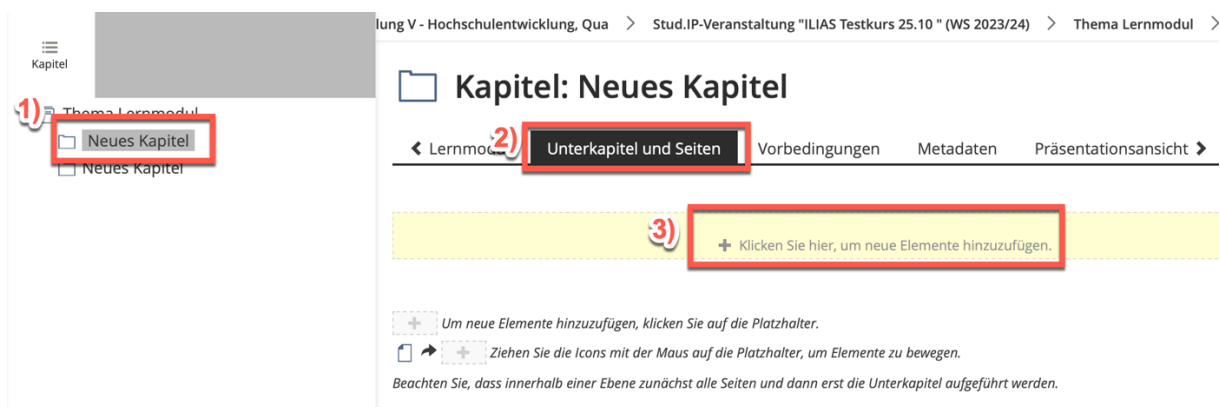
Kapitel

lung V - Hochschulentwicklung, Qua > Stud.IP-Veranstaltung "ILIAS Testkurs 25.10 " (WS 2023/24) > Thema Lernmodul >

1) Thema Lernmodul
Neues Kapitel
Neues Kapitel

Kapitel: Neues Kapitel

< Lernmod 2) Unterkapitel und Seiten Vorbedingungen Metadaten Präsentationsansicht >

3) + Klicken Sie hier, um neue Elemente hinzuzufügen.

+ Um neue Elemente hinzuzufügen, klicken Sie auf die Platzhalter.

+ Ziehen Sie die Icons mit der Maus auf die Platzhalter, um Elemente zu bewegen.

Beachten Sie, dass innerhalb einer Ebene zunächst alle Seiten und dann erst die Unterkapitel aufgeführt werden.